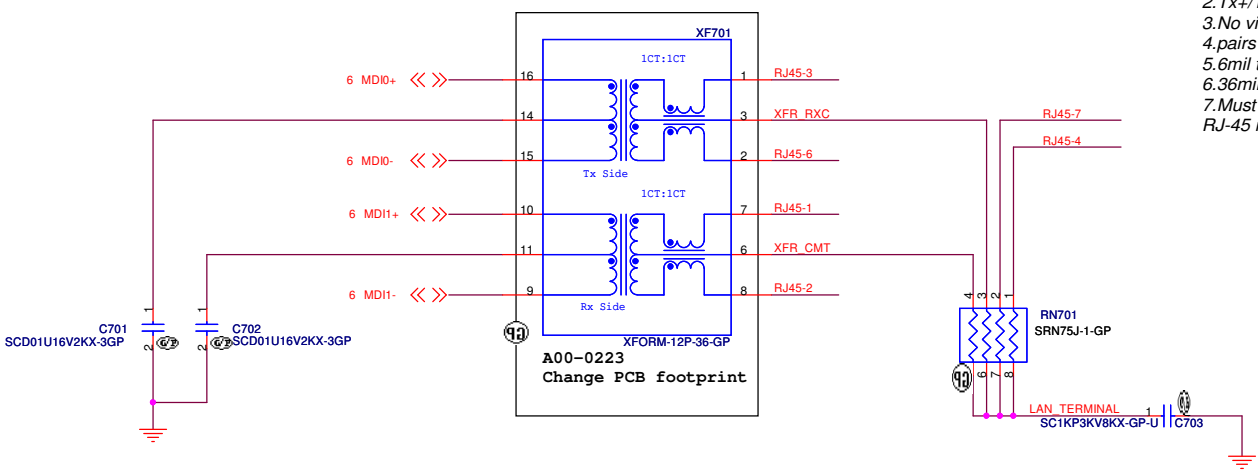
2.Tx+/
3.No vi
4.pairs
5.6mil
6.36mi
7.Must
RJ-45

XF701
1CT:1CT
6 MDI0+
16
1
RJ45-3
14
3
XFR_RXC
RJ45-7
RJ45-4
6 MDI0-
15
2
RJ45-6
Tx Side
1CT:1CT
6 MDI1+
10
7
RJ45-1
11
6
XFR_CMT
6 MDI1-
9
8
RJ45-2
Rx Side
XFORM-12P-36-GP
GP
A00-0223
Change PCB footprint
1
2
C701
SCD01U16V2KX-3GP
G/P
1
2
C702
SCD01U16V2KX-3GP
G/P
4 3 2 1
RN701
SRN75J-1-GP
5 6 7 8
GP
LAN_TERMINAL
1
SC1KP3KV8KX-GP-U
C703